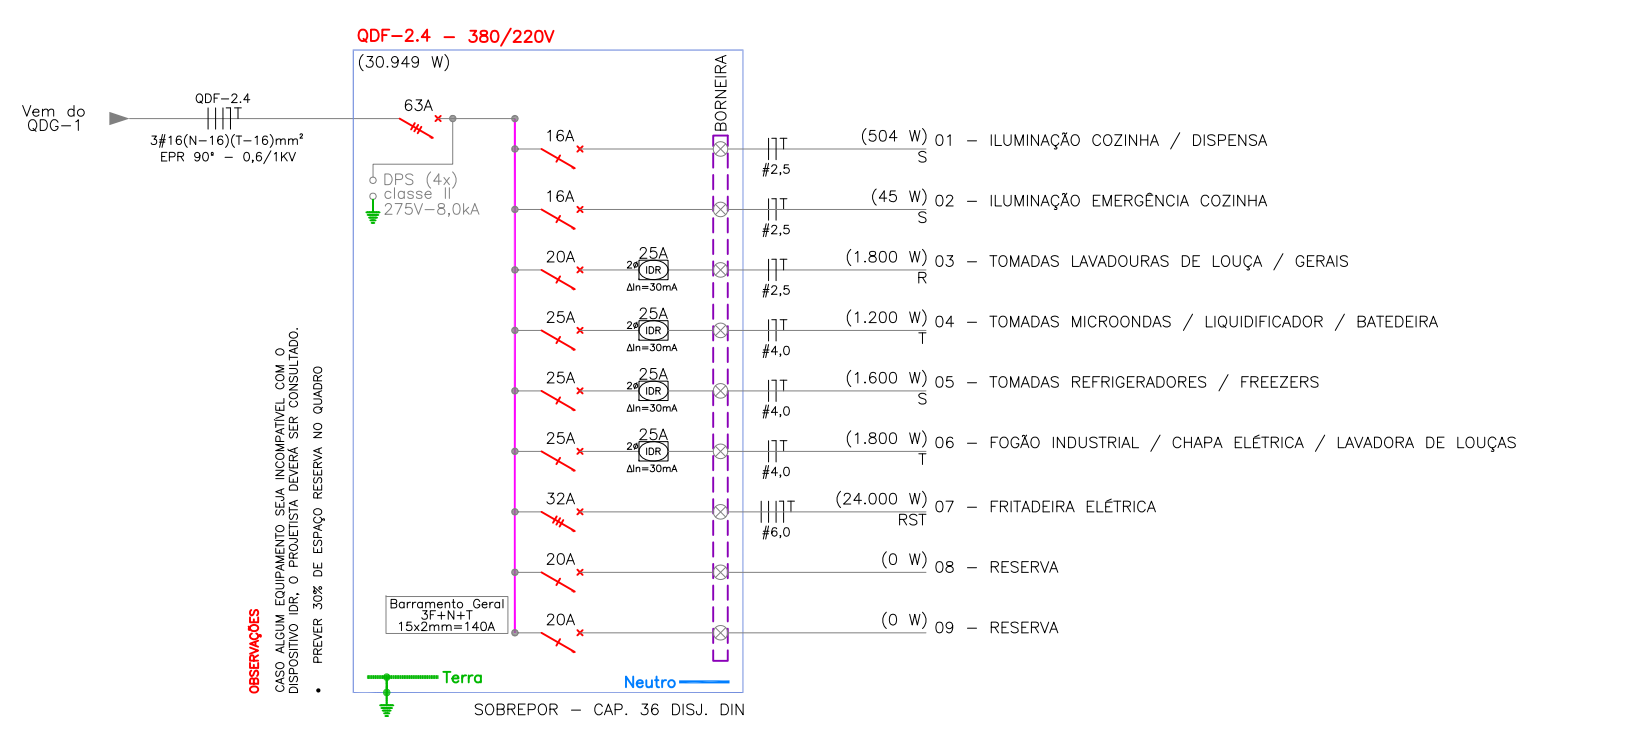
QDF–2.4 – 380/220V
(30.949 W)

Vem do QDG–1

QDF–2.4
3#16(N–16)(T–16)mm²
EPR 90° – 0,6/1KV

63A

DPS (4x)
classe II
275V–8,0kA

BORNEIRA

16A
#2,5
(504 W) 01 – ILUMINAÇÃO COZINHA / DISPENSA
S

16A
#2,5
(45 W) 02 – ILUMINAÇÃO EMERGÊNCIA COZINHA
S

20A
25A
2ø IDR
ΔIn=30mA
#2,5
(1.800 W) 03 – TOMADAS LAVADOURAS DE LOUÇA / GERAIS
R

25A
25A
2ø IDR
ΔIn=30mA
#4,0
(1.200 W) 04 – TOMADAS MICROONDAS / LIQUIDIFICADOR / BATEDEIRA
T

25A
25A
2ø IDR
ΔIn=30mA
#4,0
(1.600 W) 05 – TOMADAS REFRIGERADORES / FREEZERS
S

25A
25A
2ø IDR
ΔIn=30mA
#4,0
(1.800 W) 06 – FOGÃO INDUSTRIAL / CHAPA ELÉTRICA / LAVADORA DE LOUÇAS
T

32A
#6,0
(24.000 W) 07 – FRITADEIRA ELÉTRICA
RST

20A
(0 W) 08 – RESERVA

20A
(0 W) 09 – RESERVA

Barramento Geral
3F+N+T
15x2mm=140A

Terra
Neutro

SOBREPOR – CAP. 36 DISJ. DIN

OBSERVAÇÕES
CASO ALGUM EQUIPAMENTO SEJA INCOMPATÍVEL COM O DISPOSITIVO IDR, O PROJETISTA DEVERÁ SER CONSULTADO.
• PREVER 30% DE ESPAÇO RESERVA NO QUADRO